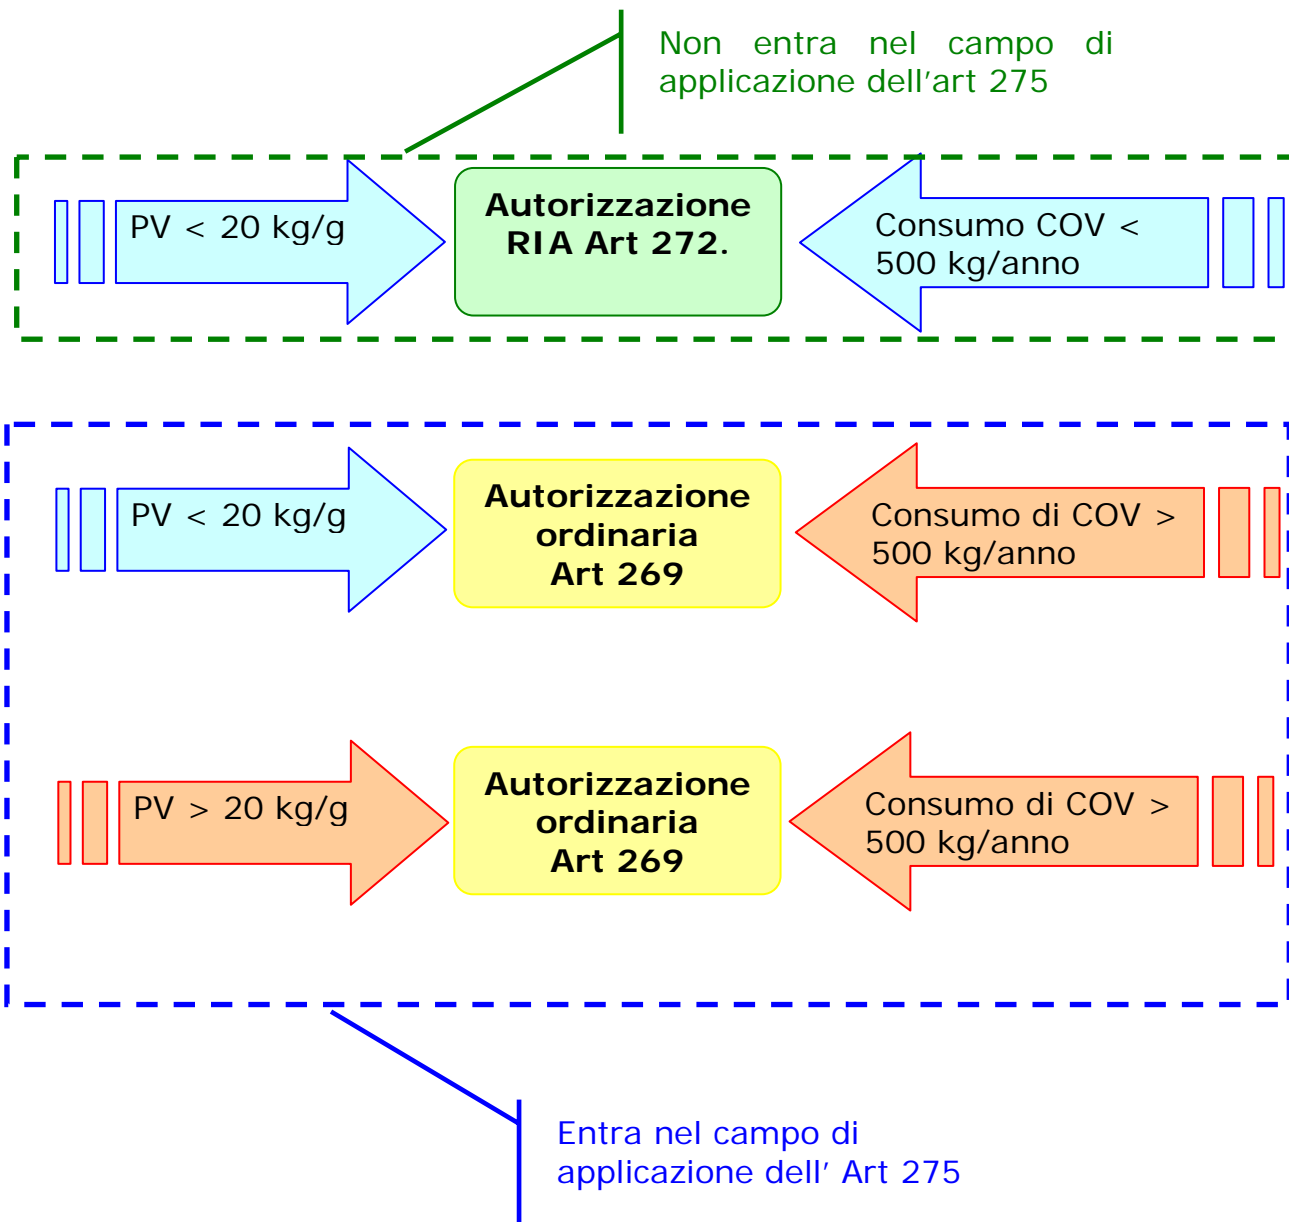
Non entra nel campo di applicazione dell'art 275

PV < 20 kg/g

Autorizzazione RIA Art 272.

Consumo COV < 500 kg/anno

PV < 20 kg/g

Autorizzazione ordinaria Art 269

Consumo di COV > 500 kg/anno

PV > 20 kg/g

Autorizzazione ordinaria Art 269

Consumo di COV > 500 kg/anno

Entra nel campo di applicazione dell' Art 275